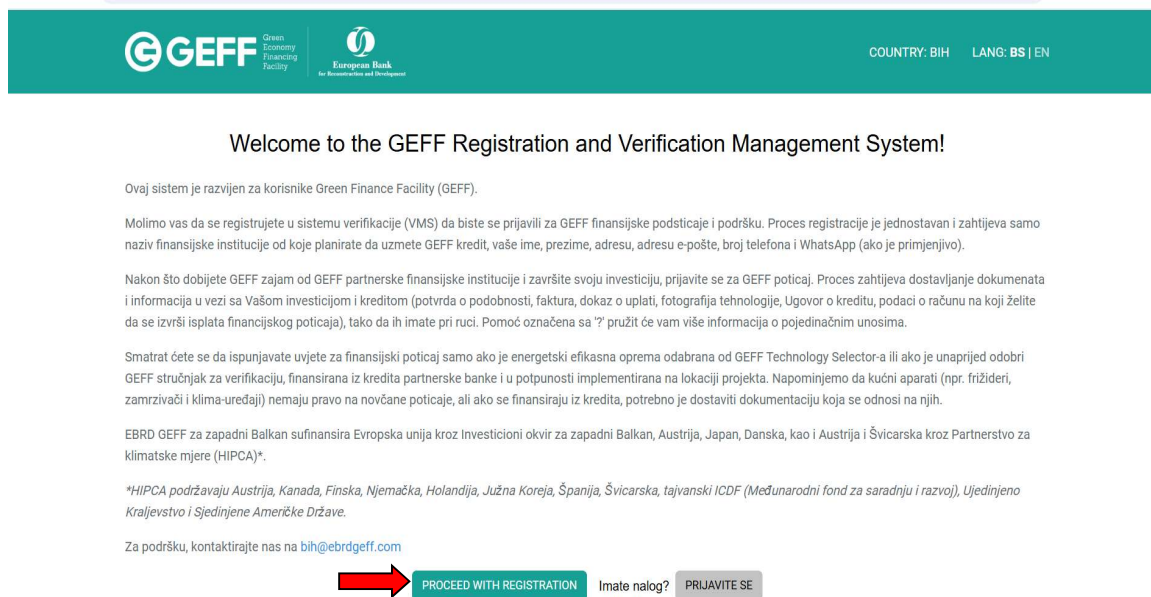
GEFF Green Economy Financing Facility

European Bank for Reconstruction and Development

COUNTRY: BIH LANG: BS | EN

Welcome to the GEFF Registration and Verification Management System!

Ovaj sistem je razvijen za korisnike Green Finance Facility (GEFF).

Molimo vas da se registrujete u sistemu verifikacije (VMS) da biste se prijavili za GEFF finansijske podsticaje i podršku. Proces registracije je jednostavan i zahtijeva samo naziv finansijske institucije od koje planirate da uzmete GEFF kredit, vaše ime, prezime, adresu, adresu e-pošte, broj telefona i WhatsApp (ako je primjenjivo).

Nakon što dobijete GEFF zajam od GEFF partnerske finansijske institucije i završite svoju investiciju, prijavite se za GEFF poticaj. Proces zahtijeva dostavljanje dokumenata i informacija u vezi sa Vašom investicijom i kreditom (potvrda o podobnosti, faktura, dokaz o uplati, fotografija tehnologije, Ugovor o kreditu, podaci o računu na koji želite da se izvrši isplata financijskog poticaja), tako da ih imate pri ruci. Pomoć označena sa '?' pružit će vam više informacija o pojedinačnim unosima.

Smatrat ćete se da ispunjavate uvjete za finansijski poticaj samo ako je energetski efikasna oprema odabrana od GEFF Technology Selector-a ili ako je unaprijed odobri GEFF stručnjak za verifikaciju, finansirana iz kredita partnerske banke i u potpunosti implementirana na lokaciji projekta. Napominjemo da kućni aparati (npr. frižideri, zamrzivači i klima-uređaji) nemaju pravo na novčane poticaje, ali ako se finansiraju iz kredita, potrebno je dostaviti dokumentaciju koja se odnosi na njih.

EBRD GEFF za zapadni Balkan sufinansira Evropska unija kroz Investicioni okvir za zapadni Balkan, Austrija, Japan, Danska, kao i Austrija i Švicarska kroz Partnerstvo za klimatske mjere (HIPCA)*.

*HIPCA podržavaju Austrija, Kanada, Finska, Njemačka, Holandija, Južna Koreja, Španija, Švicarska, tajvanski ICDF (Međunarodni fond za saradnju i razvoj), Ujedinjeno Kraljevstvo i Sjedinjene Američke Države.

Za podršku, kontaktirajte nas na bih@ebrdgeff.com

PROCEED WITH REGISTRATION Imate nalog? PRIJAVITE SE